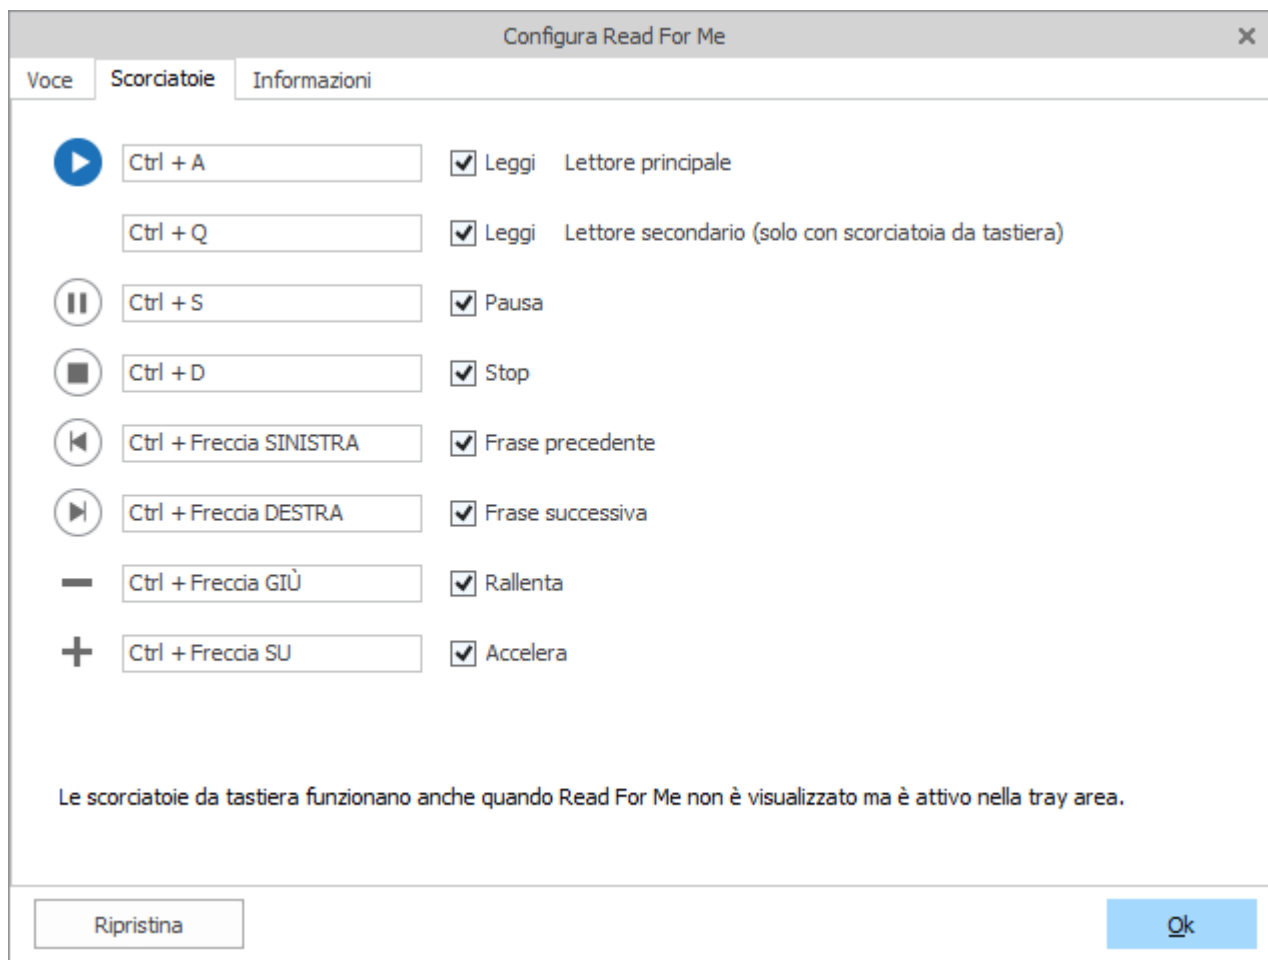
Configura Read For Me ×

Voce Scorciatoie Informazioni

Ctrl + A Leggi Lettore principale

Ctrl + Q Leggi Lettore secondario (solo con scorciatoia da tastiera)

Ctrl + S Pausa

Ctrl + D Stop

Ctrl + Freccia SINISTRA Frase precedente

Ctrl + Freccia DESTRA Frase successiva

Ctrl + Freccia GIÙ Rallenta

Ctrl + Freccia SU Accelera

Le scorciatoie da tastiera funzionano anche quando Read For Me non è visualizzato ma è attivo nella tray area.

Ripristina

Ok